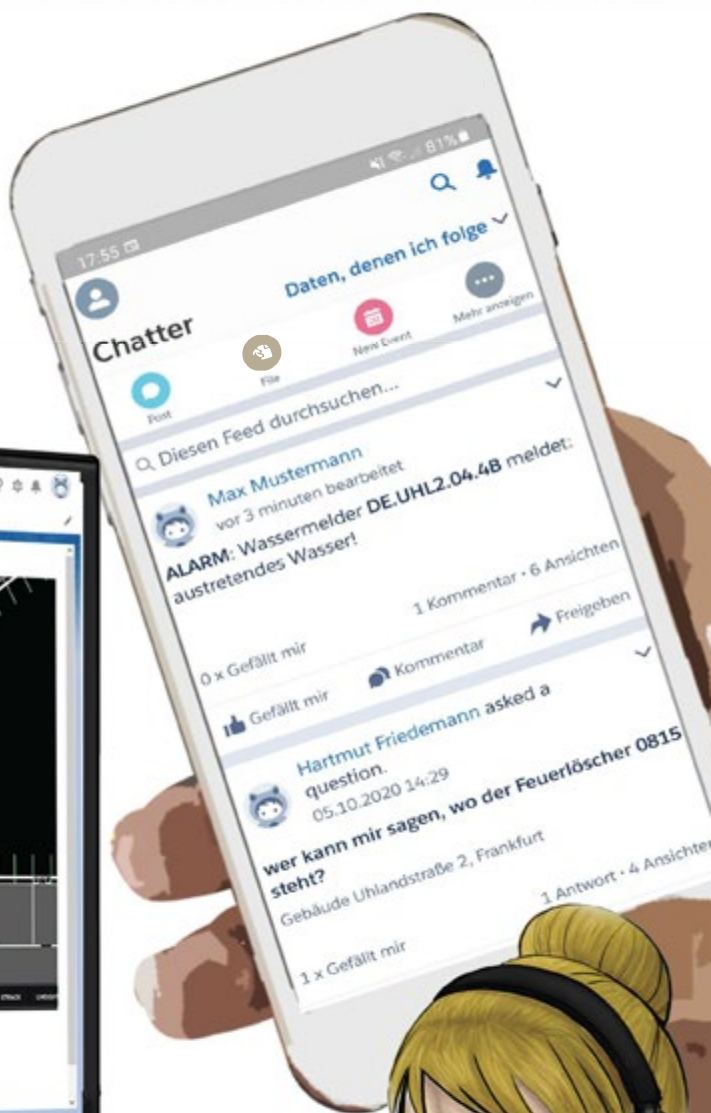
17:55

81%

Daten, denen ich folge

Chatter

Post

File

New Event

Mehr anzeigen

Diesen Feed durchsuchen...

Max Mustermann
vor 3 minuten bearbeitet

ALARM: Wassermelder DE.UHL2.04.4B meldet: austretendes Wasser!

1 Kommentar • 6 Ansichten

0 x Gefällt mir

Gefällt mir

Kommentar

Freigeben

Hartmut Friedemann asked a question.
05.10.2020 14:29

wer kann mir sagen, wo der Feuerlöscher 0815 steht?

Gebäude Uhlandstraße 2, Frankfurt

1 Antwort • 4 Ansichten

1 x Gefällt mir